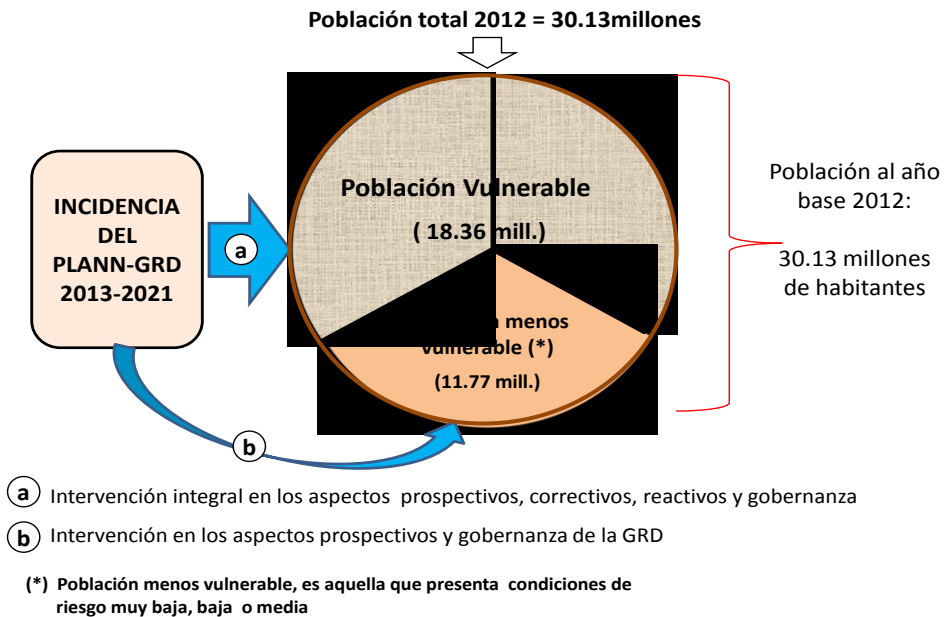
Población total 2012 = 30.13millones

INCIDENCIA DEL PLANN-GRD 2013-2021

a

Población Vulnerable

( 18.36 mill.)

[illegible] menos vulnerable (*)

(11.77 mill.)

b

Población al año base 2012:

30.13 millones de habitantes

a Intervención integral en los aspectos prospectivos, correctivos, reactivos y gobernanza

b Intervención en los aspectos prospectivos y gobernanza de la GRD

(*) Población menos vulnerable, es aquella que presenta condiciones de riesgo muy baja, baja o media